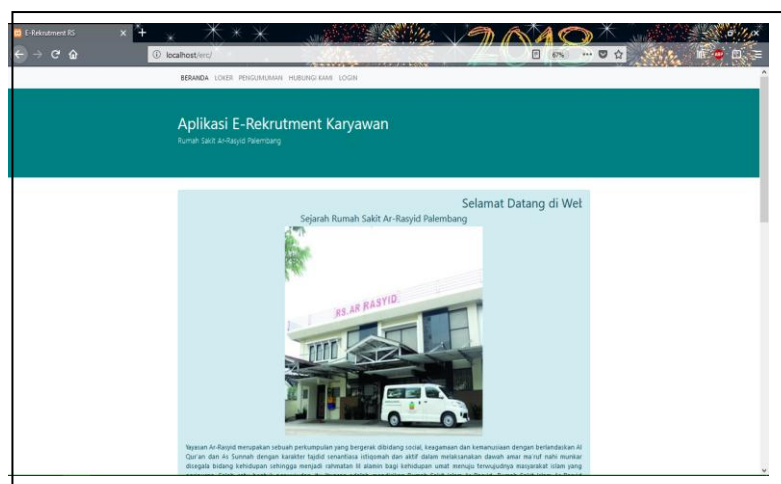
E-Rekrutment RS

2018

localhost/erc/

67%

BERANDA LOKER PENGUMUMAN HUBUNGI KAMI LOGIN

Aplikasi E-Rekrutment Karyawan

Rumah Sakit Ar-Rasyid Palembang

Selamat Datang di Wel

Sejarah Rumah Sakit Ar-Rasyid Palembang

RS. AR RASYID

Yayasan Ar-Rasyid merupakan sebuah perkumpulan yang bergerak dibidang social, keagamaan dan kemanusiaan dengan berlandaskan Al Qur'an dan As Sunnah dengan karakter tajdid senantiasa istiqomah dan aktif dalam melaksanakan dawah amar ma'ruf nahi munkar disegala bidang kehidupan sehingga menjadi rahmatan lil alamin bagi kehidupan umat menuju terwujudnya masyarakat islam yang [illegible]